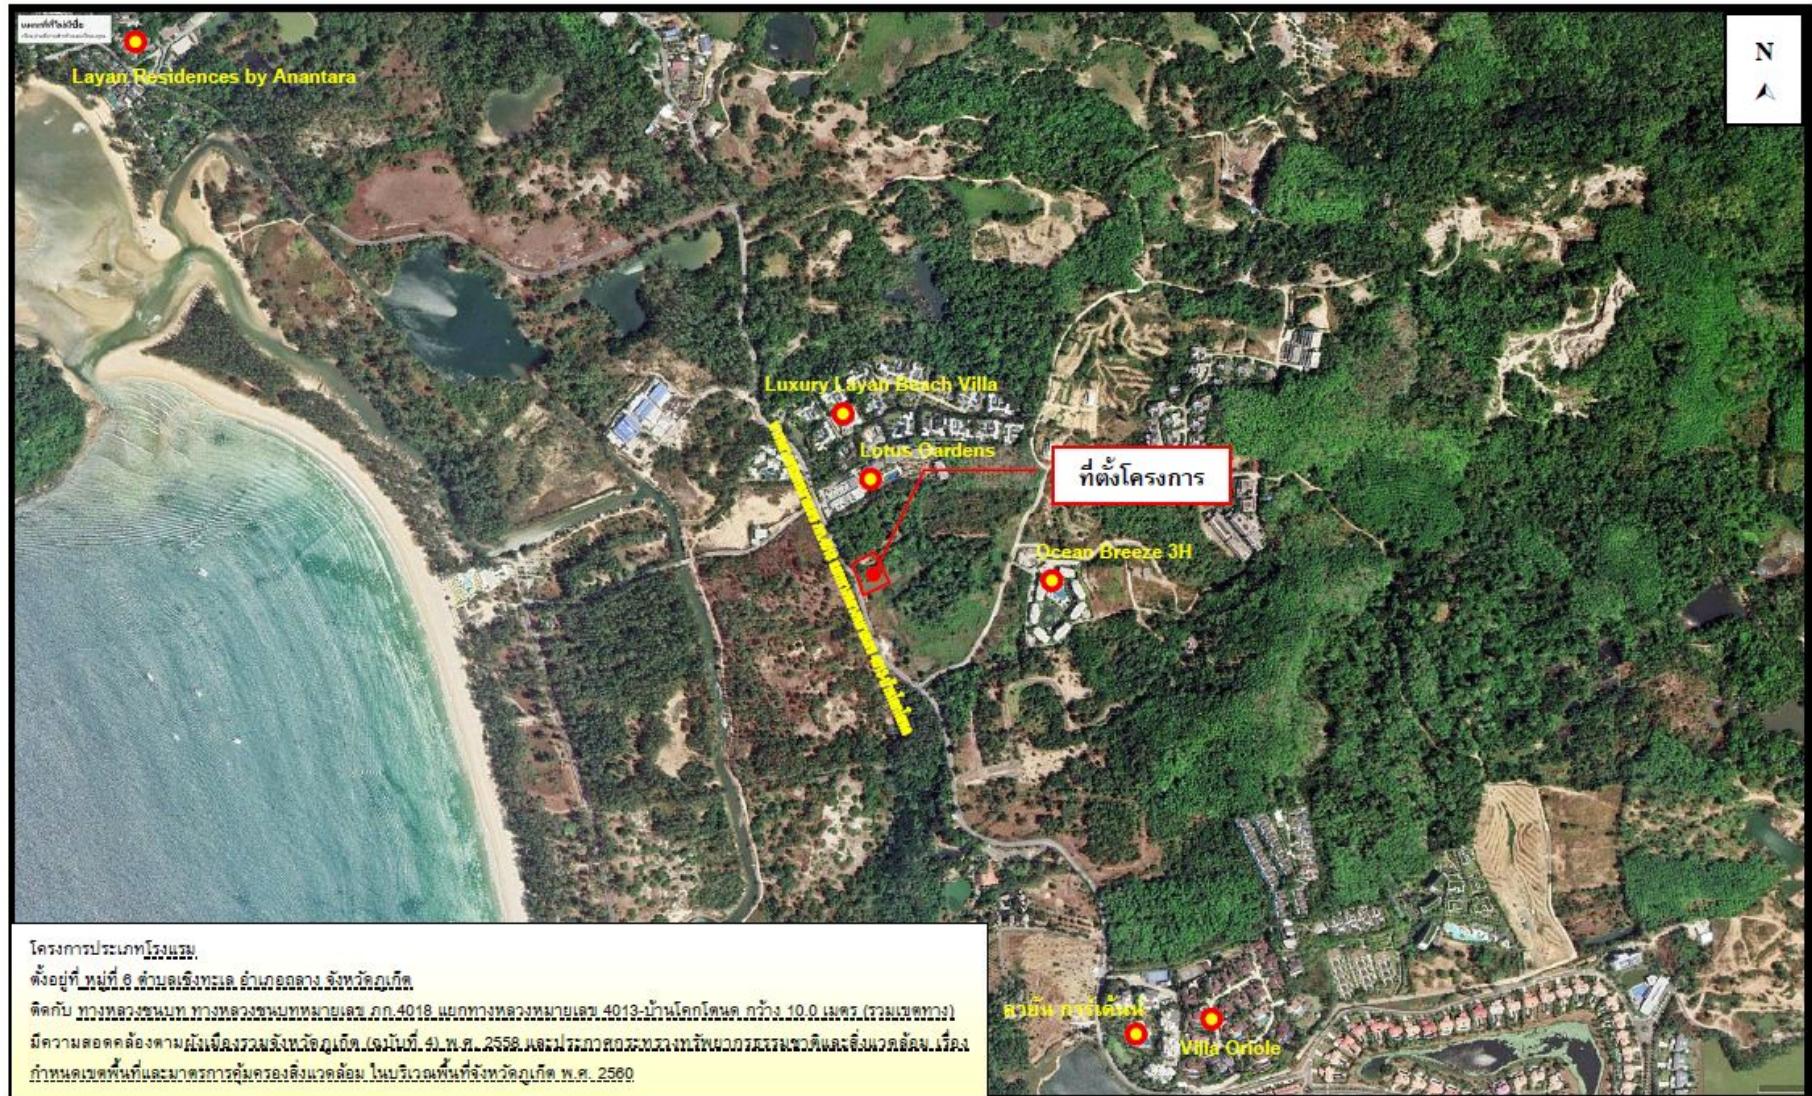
N

Layan Residences by Anantara

Luxury Layan Beach Villa

Lotus Gardens

ที่ตั้งโครงการ

Ocean Breeze 3H

ลายัน การ์เด้นท์

Villa Oriole

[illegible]

โครงการประเภทโรงแรม
ตั้งอยู่ที่ หมู่ที่ 6 ตำบลเชิงทะเล อำเภอถลาง จังหวัดภูเก็ต
ติดกับ ทางหลวงชนบท ทางหลวงชนบทหมายเลข ภก.4018 แยกทางหลวงหมายเลข 4013-บ้านโคกโตนด กว้าง 10.0 เมตร (รวมเขตทาง)
มีความสอดคล้องตามผังเมืองรวมจังหวัดภูเก็ต (ฉบับที่ 4) พ.ศ. 2558 และประกาศกระทรวงทรัพยากรธรรมชาติและสิ่งแวดล้อม เรื่อง กำหนดเขตพื้นที่และมาตรการคุ้มครองสิ่งแวดล้อม ในบริเวณพื้นที่จังหวัดภูเก็ต พ.ศ. 2560